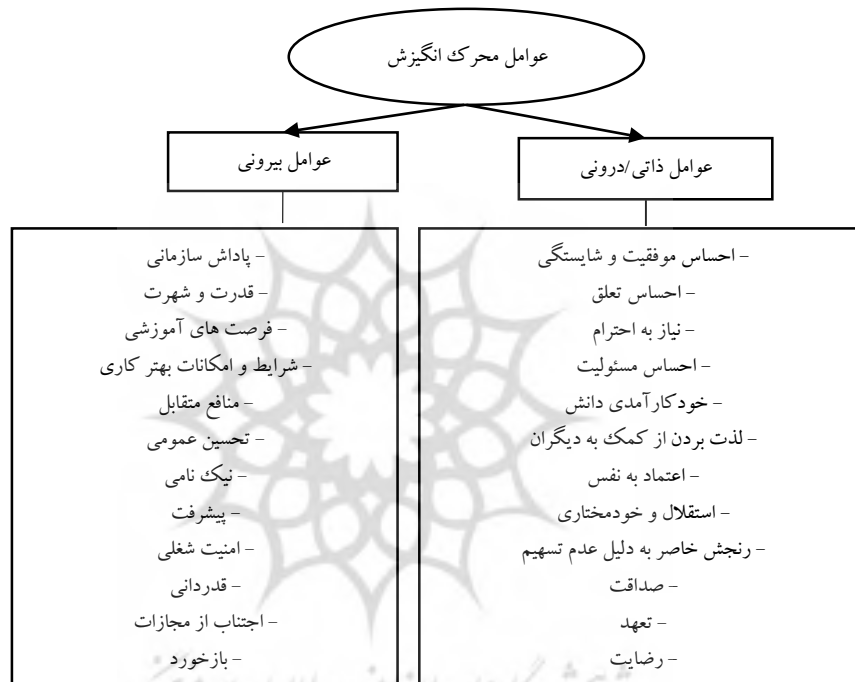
عوامل محرک انگیزش

عوامل ذاتی/درونی

- احساس موفقیت و شایستگی
- احساس تعلق
- نیاز به احترام
- احساس مسئولیت
- خودکارآمدی دانش
- لذت بردن از کمک به دیگران
- اعتماد به نفس
- استقلال و خودمختاری
- رنجش خاصر به دلیل عدم تسهیم
- صداقت
- تعهد
- رضایت

عوامل بیرونی

- پاداش سازمانی
- قدرت و شهرت
- فرصت های آموزشی
- شرایط و امکانات بهتر کاری
- منافع متقابل
- تحسین عمومی
- نیک نامی
- پیشرفت
- امنیت شغلی
- قدردانی
- اجتناب از مجازات
- بازخورد